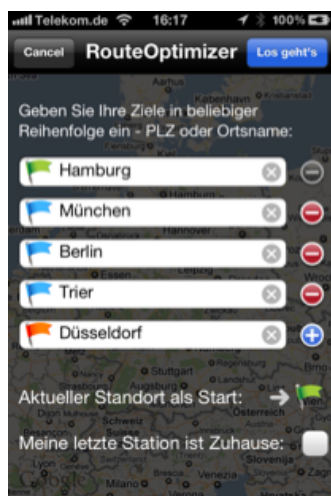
Telekom.de 16:17 100%

Cancel RouteOptimizer Los geht's

Geben Sie Ihre Ziele in beliebiger Reihenfolge ein - PLZ oder Ortsname:

Hamburg

München

Berlin

Trier

Düsseldorf

Aktueller Standort als Start:

Meine letzte Station ist Zuhause:

Hannover
Schweiz
Slovenija
Milano
Google